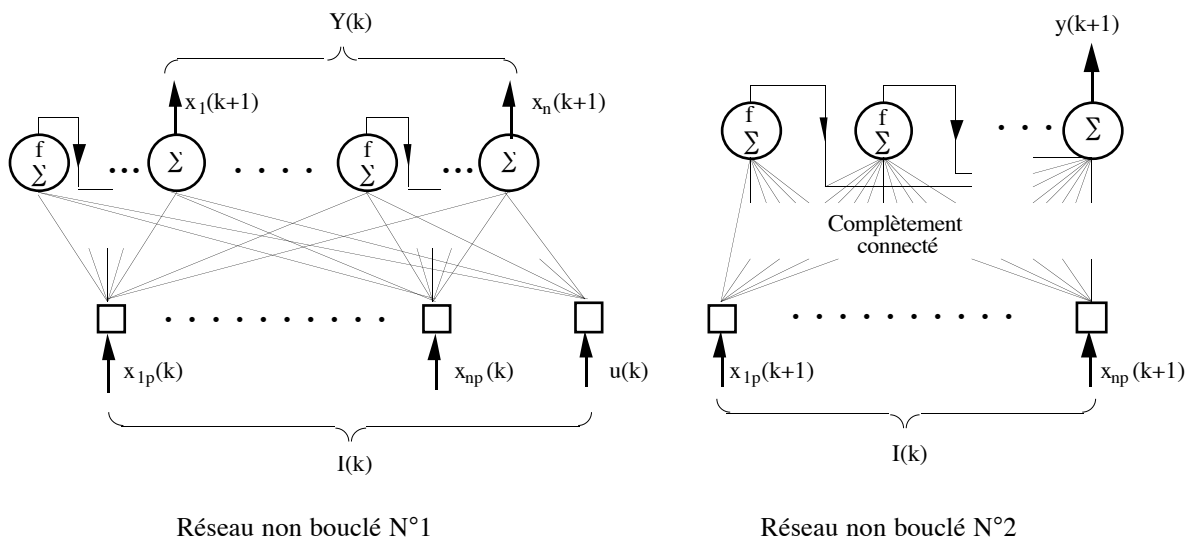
Y(k)

$x_1(k+1)$

$x_n(k+1)$

f $\Sigma$ ... $\Sigma$ . . . . f $\Sigma$ ... $\Sigma$

. . . . . . . . . . .

$x_{1p}(k)$

$x_{np}(k)$

u(k)

I(k)

Réseau non bouclé N°1

y(k+1)

f $\Sigma$ f $\Sigma$ . . . $\Sigma$

Complètement connecté

. . . . . . . . . .

$x_{1p}(k+1)$

$x_{np}(k+1)$

I(k)

Réseau non bouclé N°2